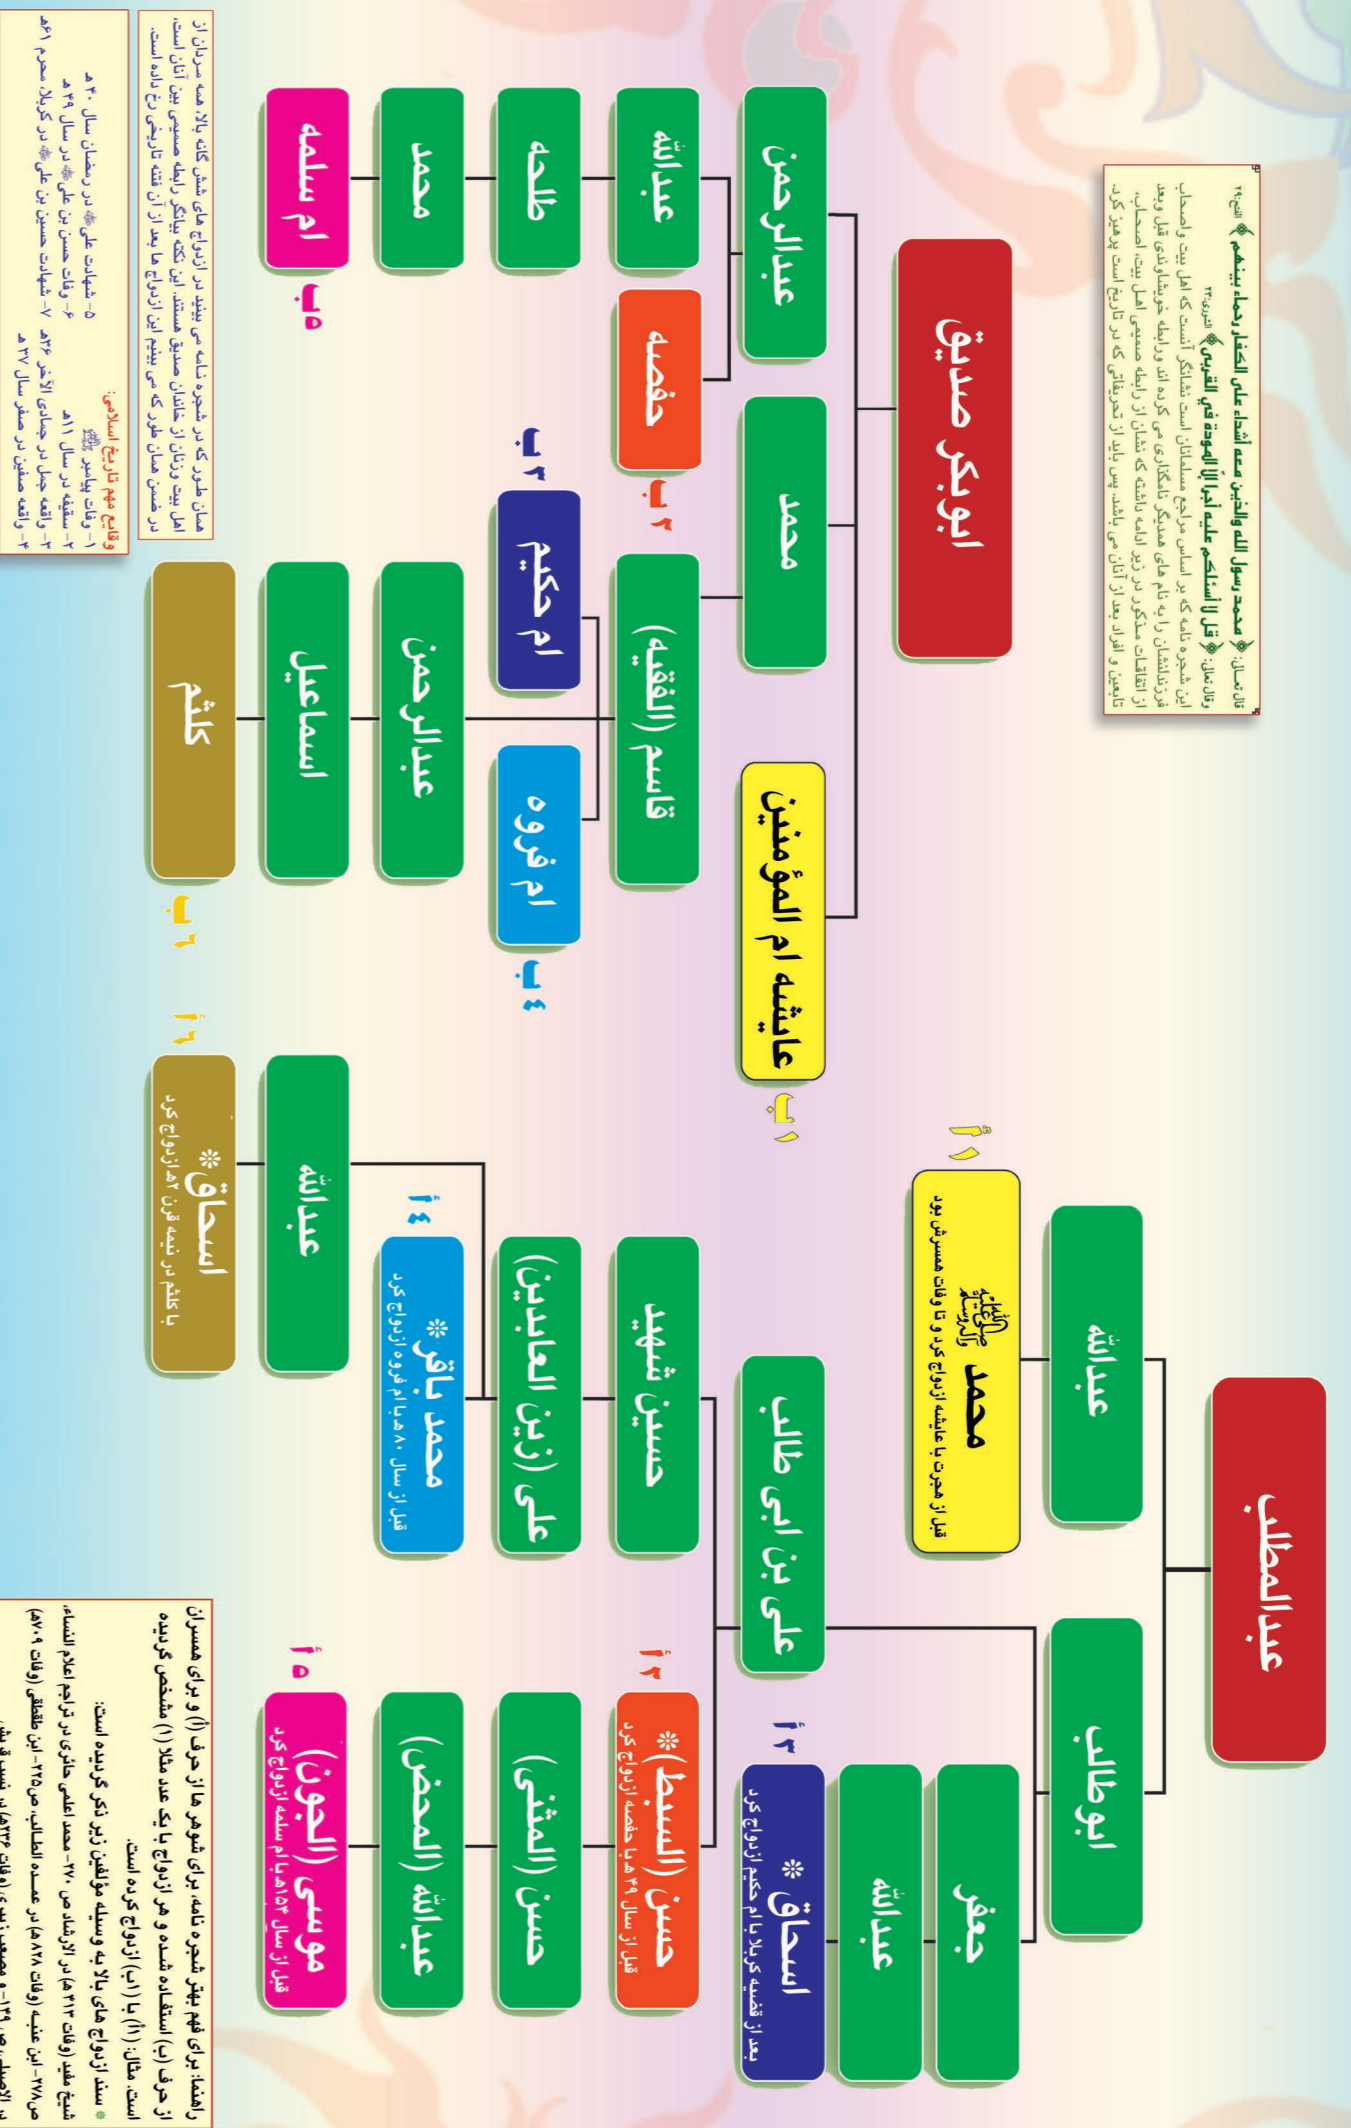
قال تعالى: ﴿محمد رسول الله والذين معه أشداء على الكفار رحماء بينهم﴾ الفتح/٢٩
وقال تعالى: ﴿قل لا أسئلكم عليه اجراً إلا المودة في القربى﴾ الشورى/٢٣
این شجره نامه که بر اساس مراجع مسلمانان است نشانگر آنست که اهل بیت و اصحاب، فرزندانشان را به نام های همدیگر نامگذاری می کردند و رابطه خویشاوندی قبل و بعد از اتفاقات مذکور در زمان ادامه داشته که نشان از رابطه صمیمی اهل بیت و اصحاب، تابعین و اقران بعد از آنان می باشد. پس باید از تحریفاتی که در تاریخ است پرهیز کرد.

ابوبکر صدیق
عبدالرحمن
محمد
عائشه ام المؤمنین
۱ ب
عبدالله
حفصه
۲ ب
طلحه
محمد
ام سلمه
۵ ب
قاسم (الفقیه)
ام حکیم
۳ ب
ام فروه
۴ ب
عبدالرحمن
اسماعیل
کلثم
۶ ب

همان طور که در شجره نامه می بینید در ازدواج های شش گانه بالا همه همسران از اهل بیت و زنان از خاندان صدیق هستند. این نکته بیانگر رابطه صمیمی بین آنان است. در ضمن همان طور که می بینیم این ازدواج ها بعد از آن فتنه تاریخی رخ داده است.

وقایع مهم تاریخ اسلامی:
۱- وفات پیامبر ﷺ در سال ۱۱ هـ
۲- سقیفه بنی ساعده در سال ۱۱ هـ
۳- واقعه جمل در جمادی الآخر ۳۶ هـ
۴- واقعه صفین در صفر سال ۳۷ هـ
۵- شهادت علی ﷺ در رمضان سال ۴۰ هـ
۶- وفات حسن بن علی ﷺ در سال ۴۹ هـ
۷- شهادت حسین بن علی ﷺ در کربلا محرم ۶۱ هـ

عبدالمطلب
عبدالله
ابوطالب
محمد ﷺ
قبل از هجرت با عائشه ازدواج کرد و تا وفات همسرش بود
۱ أ
جعفر
عبدالله
اسحاق *
بعد از قضیه کربلا با ام حکیم ازدواج کرد
۳ أ
علی بن ابی طالب
حسین شهید
علی (زین العابدین)
محمد باقر *
قبل از سال ۸۰ هـ با ام فروه ازدواج کرد
۴ أ
عبدالله
اسحاق *
با کلثم در نیمه قرن ۲ هـ ازدواج کرد
۶ أ
حسن (السبط) *
قبل از سال ۴۹ هـ با حفصه ازدواج کرد
۲ أ
حسن (المثنی)
عبدالله (المحض)
موسی (الجون) *
قبل از سال ۱۴۵ هـ با ام سلمه ازدواج کرد
۵ أ

راهنما: برای فهم بهتر شجره نامه، برای شوهر ها از حرف (أ) و برای همسران از حرف (ب) استفاده شده و هر ازدواج با یک عدد مثلاً (۱) مشخص گردیده است. مثلاً: (۱أ) با (۱ب) ازدواج کرده است.
* سند ازدواج های بالا به وسیله مؤلفین زیر ذکر گردیده است:
شیخ مفید (وفات ۴۱۳هـ) در الارشاد ص ۲۷۰- محمد اعلمی حائری در تراجم اعلام النساء، ص ۲۷۸- ابن عنبه (وفات ۸۲۸هـ) در عمدة الطالب، ص ۲۲۵- ابن طقطقی (وفات ۷۰۹هـ) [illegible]